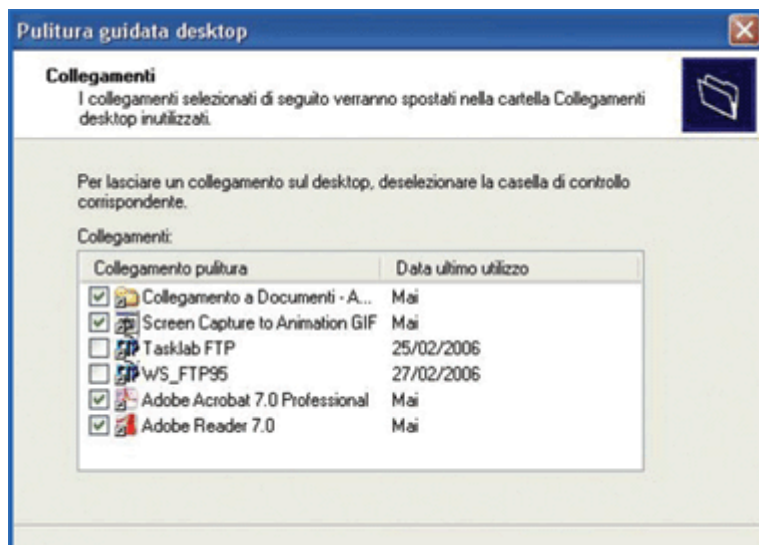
Pulitura guidata desktop

Collegamenti
I collegamenti selezionati di seguito verranno spostati nella cartella Collegamenti desktop inutilizzati.

Per lasciare un collegamento sul desktop, deselezionare la casella di controllo corrispondente.

Collegamenti:

| Collegamento pulitura | Data ultimo utilizzo |
|---|---|
| Collegamento a Documenti - A... | Mai |
| Screen Capture to Animation GIF | Mai |
| Tasklab FTP | 25/02/2006 |
| WS_FTP95 | 27/02/2006 |
| Adobe Acrobat 7.0 Professional | Mai |
| Adobe Reader 7.0 | Mai |